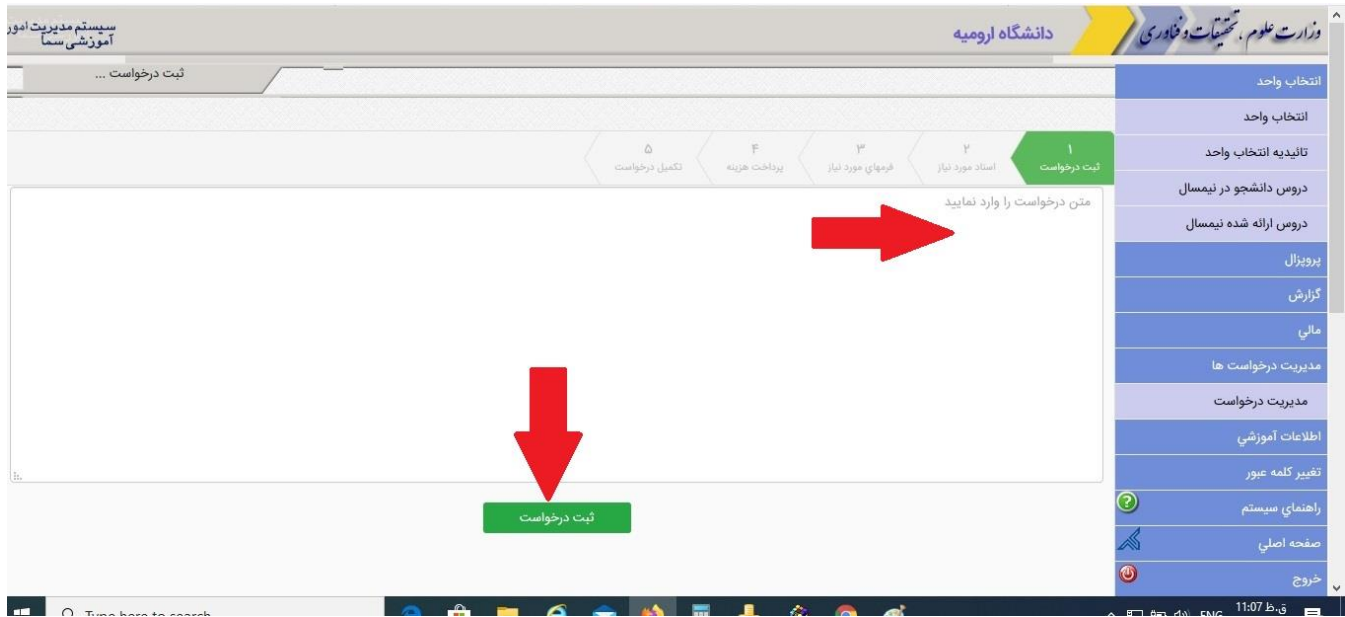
وزارت علوم، تحقیقات و فناوری
دانشگاه ارومیه
سیستم مدیریت امور آموزشی سما

ثبت درخواست ...

۱ ثبت درخواست
۲ اسناد مورد نیاز
۳ فرمهای مورد نیاز
۴ پرداخت هزینه
۵ تکمیل درخواست

متن درخواست را وارد نمایید

ثبت درخواست

انتخاب واحد
انتخاب واحد
تائیدیه انتخاب واحد
دروس دانشجو در نیمسال
دروس ارائه شده نیمسال
پروپزال
گزارش
مالي
مديريت درخواست ها
مديريت درخواست
اطلاعات آموزشي
تغيير كلمه عبور
راهنماي سيستم
صفحه اصلي
خروج

Type here to search
ENG
11:07 ق.ظ